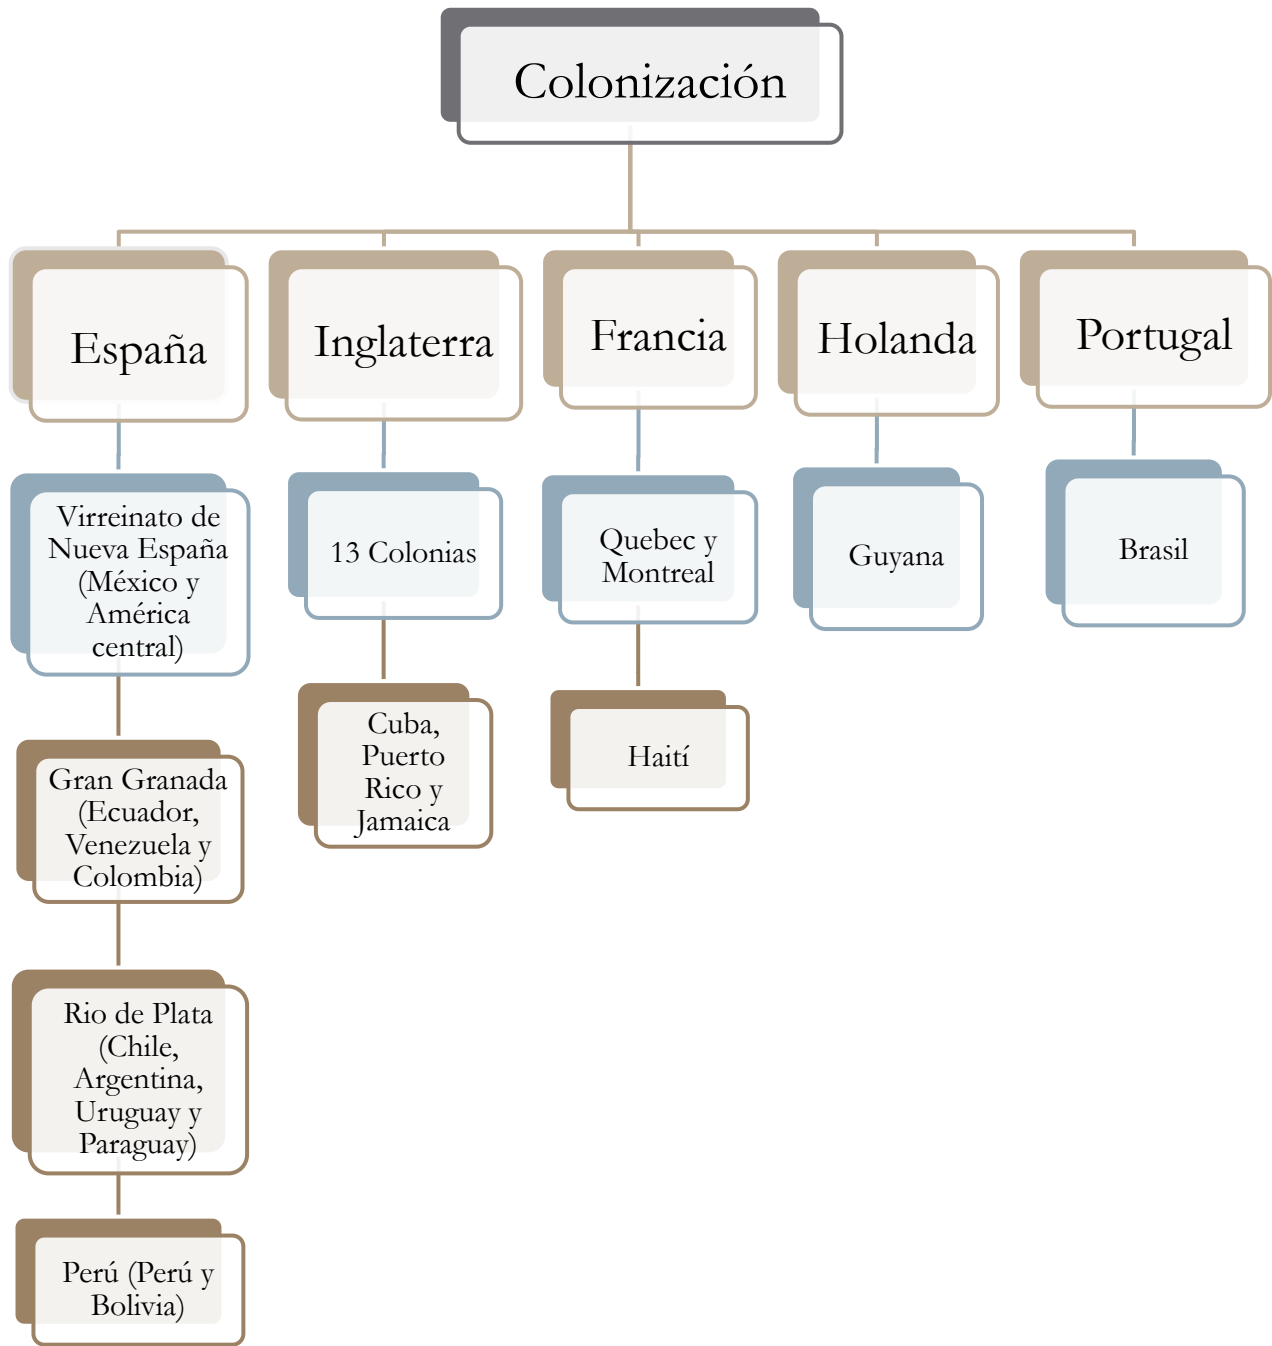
Colonización

España

Virreinato de Nueva España (México y América central)

Gran Granada (Ecuador, Venezuela y Colombia)

Rio de Plata (Chile, Argentina, Uruguay y Paraguay)

Perú (Perú y Bolivia)

Inglaterra

13 Colonias

Cuba, Puerto Rico y Jamaica

Francia

Quebec y Montreal

Haití

Holanda

Guyana

Portugal

Brasil